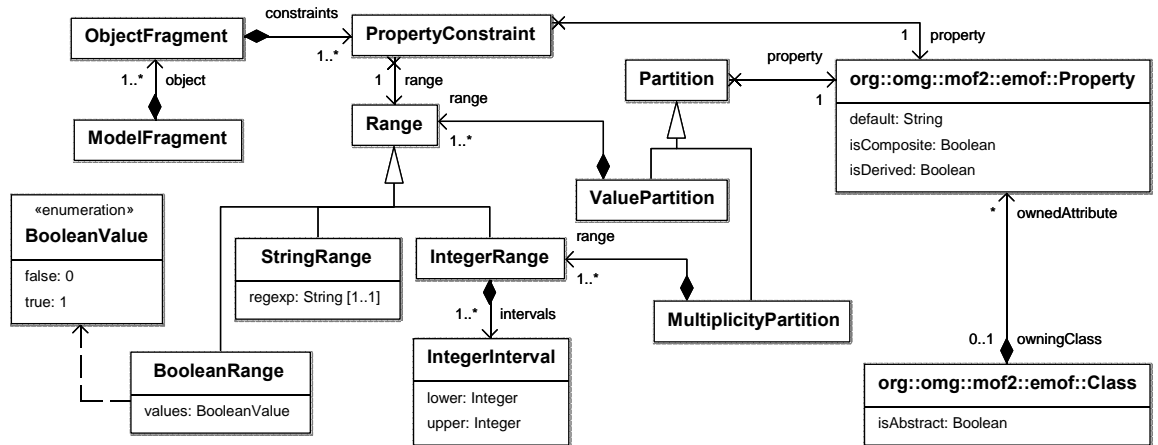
ObjectFragment
constraints
1..*
PropertyConstraint
1
property
1..*
object
1
range
range
property
Partition
1
org::omg::mof2::emof::Property
default: String
isComposite: Boolean
isDerived: Boolean
ModelFragment
Range
1..*
ValuePartition
«enumeration»
BooleanValue
false: 0
true: 1
StringRange
regexp: String [1..1]
IntegerRange
range
1..*
*
ownedAttribute
1..*
intervals
MultiplicityPartition
IntegerInterval
lower: Integer
upper: Integer
0..1
owningClass
BooleanRange
values: BooleanValue
org::omg::mof2::emof::Class
isAbstract: Boolean